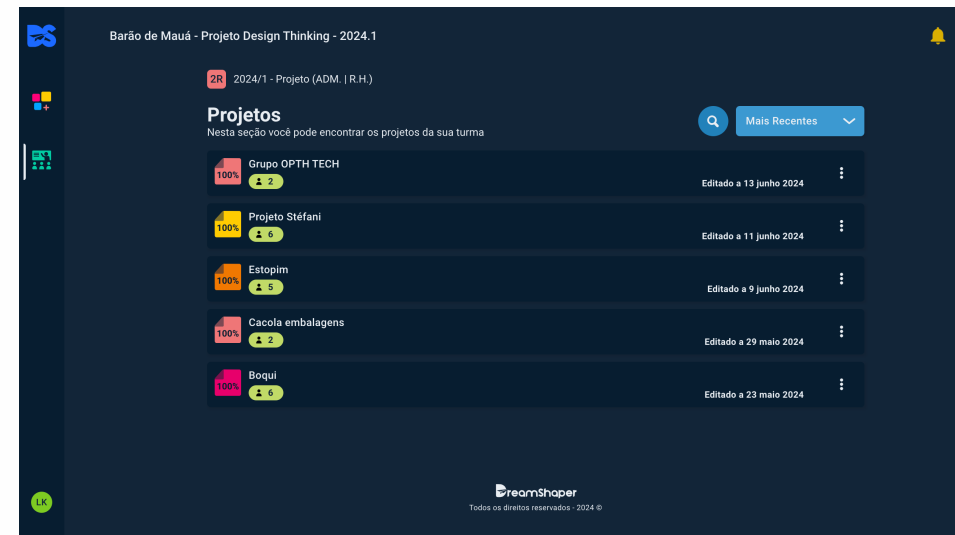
Barão de Mauá - Projeto Design Thinking - 2024.1

2R 2024/1 - Projeto (ADM. | R.H.)

Projetos
Nesta seção você pode encontrar os projetos da sua turma

Mais Recentes

100% Grupo OPTH TECH
2
Editado a 13 junho 2024

100% Projeto Stéfani
6
Editado a 11 junho 2024

100% Estopim
5
Editado a 9 junho 2024

100% Cacola embalagens
2
Editado a 29 maio 2024

100% Boqui
6
Editado a 23 maio 2024

LK

DreamShaper
Todos os direitos reservados - 2024 ©